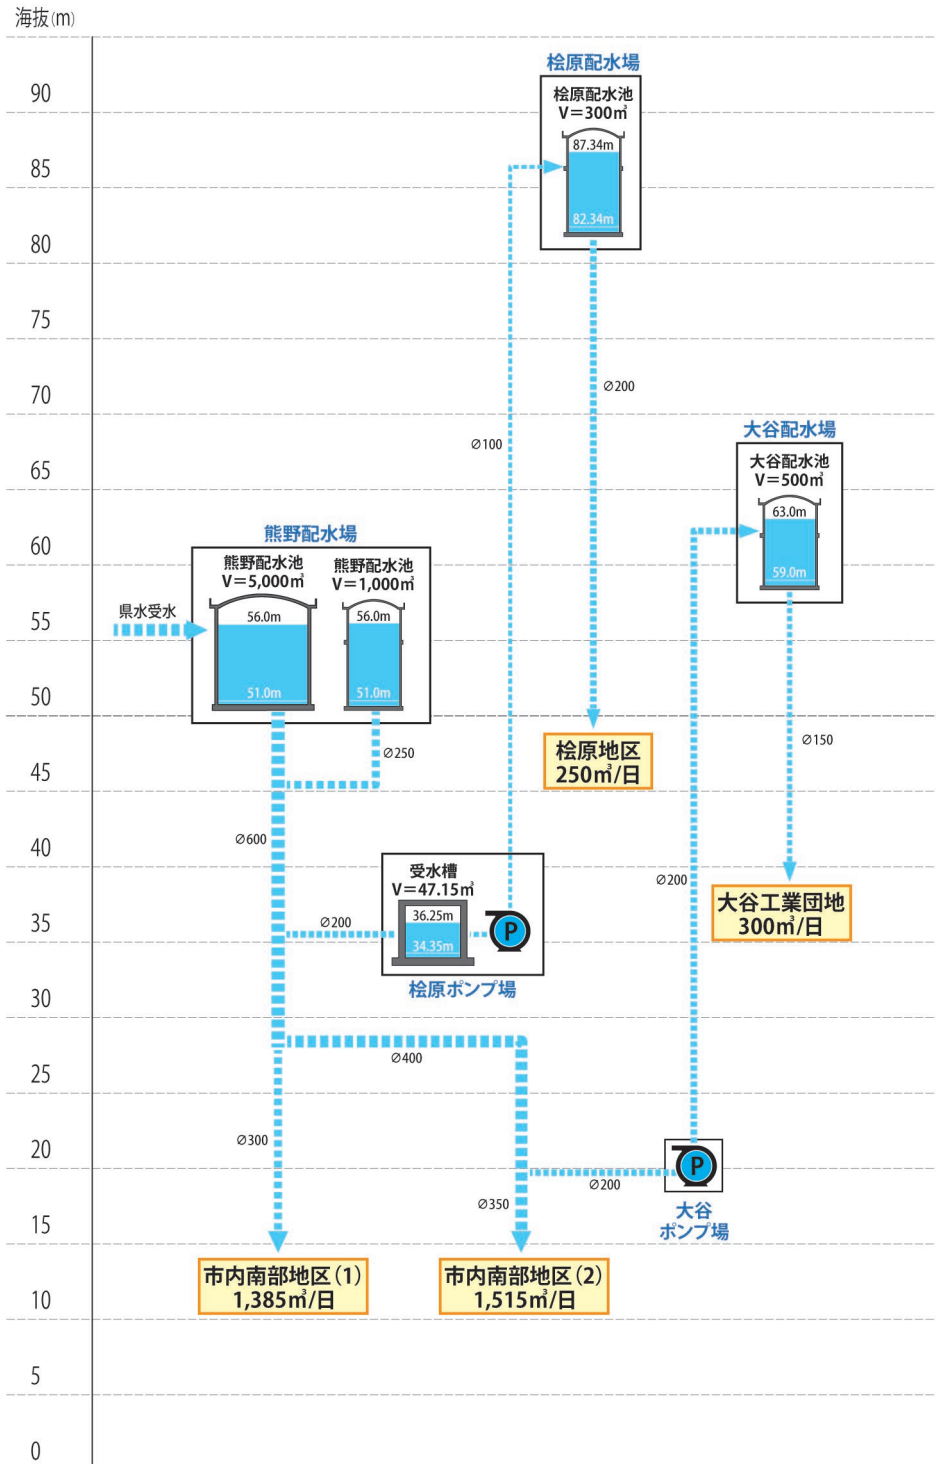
海抜(m)

90
85
80
75
70
65
60
55
50
45
40
35
30
25
20
15
10
5
0

桧原配水場
桧原配水池
V＝300㎥
87.34m
82.34m

Ø200

Ø100

大谷配水場
大谷配水池
V＝500㎥
63.0m
59.0m

熊野配水場
熊野配水池
V＝5,000㎥
56.0m
51.0m
熊野配水池
V＝1,000㎥
56.0m
51.0m

県水受水

Ø250

桧原地区
250㎥/日

Ø150

Ø600

受水槽
V＝47.15㎥
36.25m
34.35m
P

Ø200

桧原ポンプ場

Ø200

大谷工業団地
300㎥/日

Ø400

Ø300

P
Ø200
大谷
ポンプ場

Ø350

市内南部地区(1)
1,385㎥/日

市内南部地区(2)
1,515㎥/日